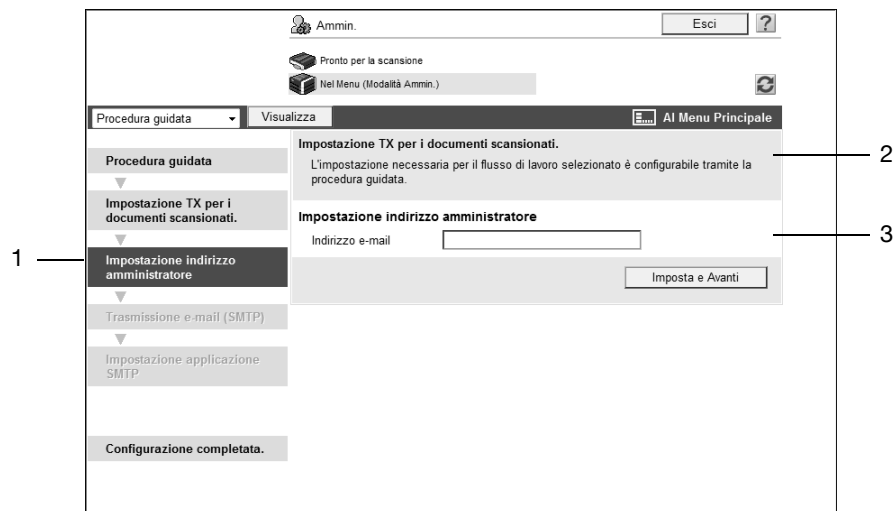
Ammin.

Esci

?

Pronto per la scansione

Nel Menu (Modalità Ammin.)

Procedura guidata

Visualizza

Al Menu Principale

Procedura guidata

Impostazione TX per i documenti scansionati.

Impostazione indirizzo amministratore

Trasmissione e-mail (SMTP)

Impostazione applicazione SMTP

Configurazione completata.

Impostazione TX per i documenti scansionati.

L'impostazione necessaria per il flusso di lavoro selezionato è configurabile tramite la procedura guidata.

Impostazione indirizzo amministratore

Indirizzo e-mail

Imposta e Avanti

1

2

3